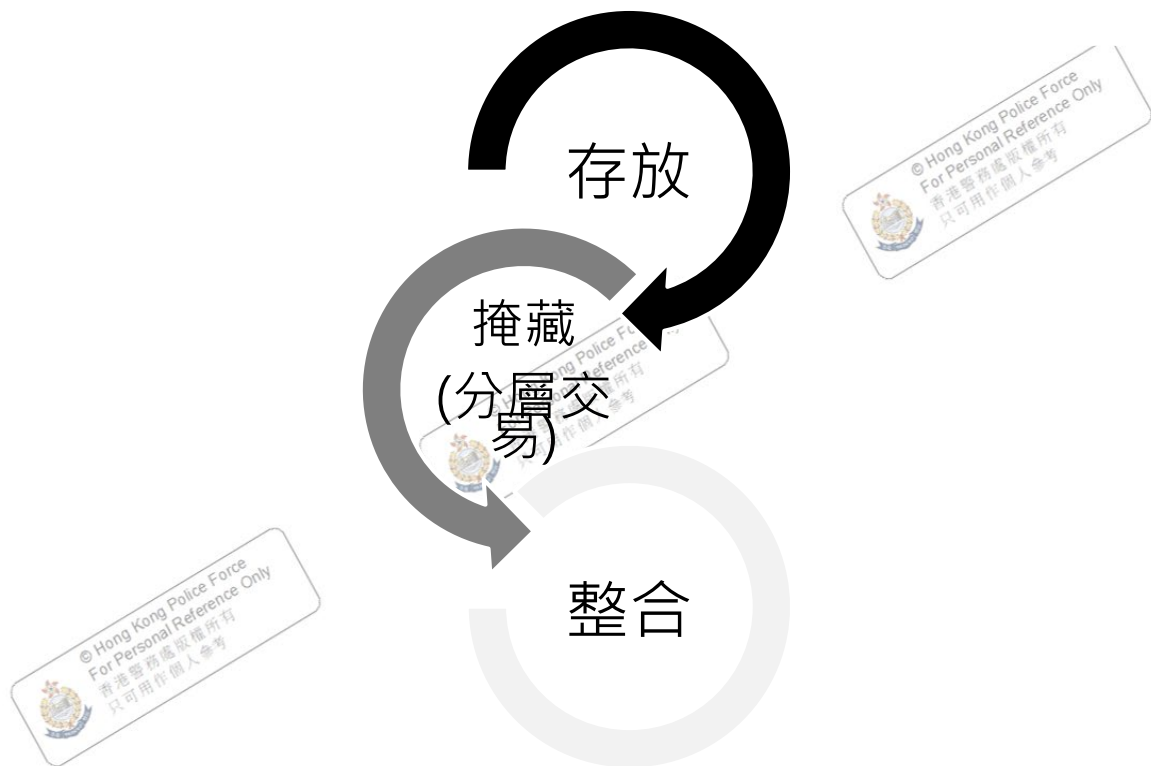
存放

掩藏
(分層交易)

整合

© Hong Kong Police Force
For Personal Reference Only
香港警務處版權所有
只可用作個人參考

© Hong Kong Police Force
For Personal Reference Only
香港警務處版權所有
只可用作個人參考

© Hong Kong Police Force
For Personal Reference Only
香港警務處版權所有
只可用作個人參考